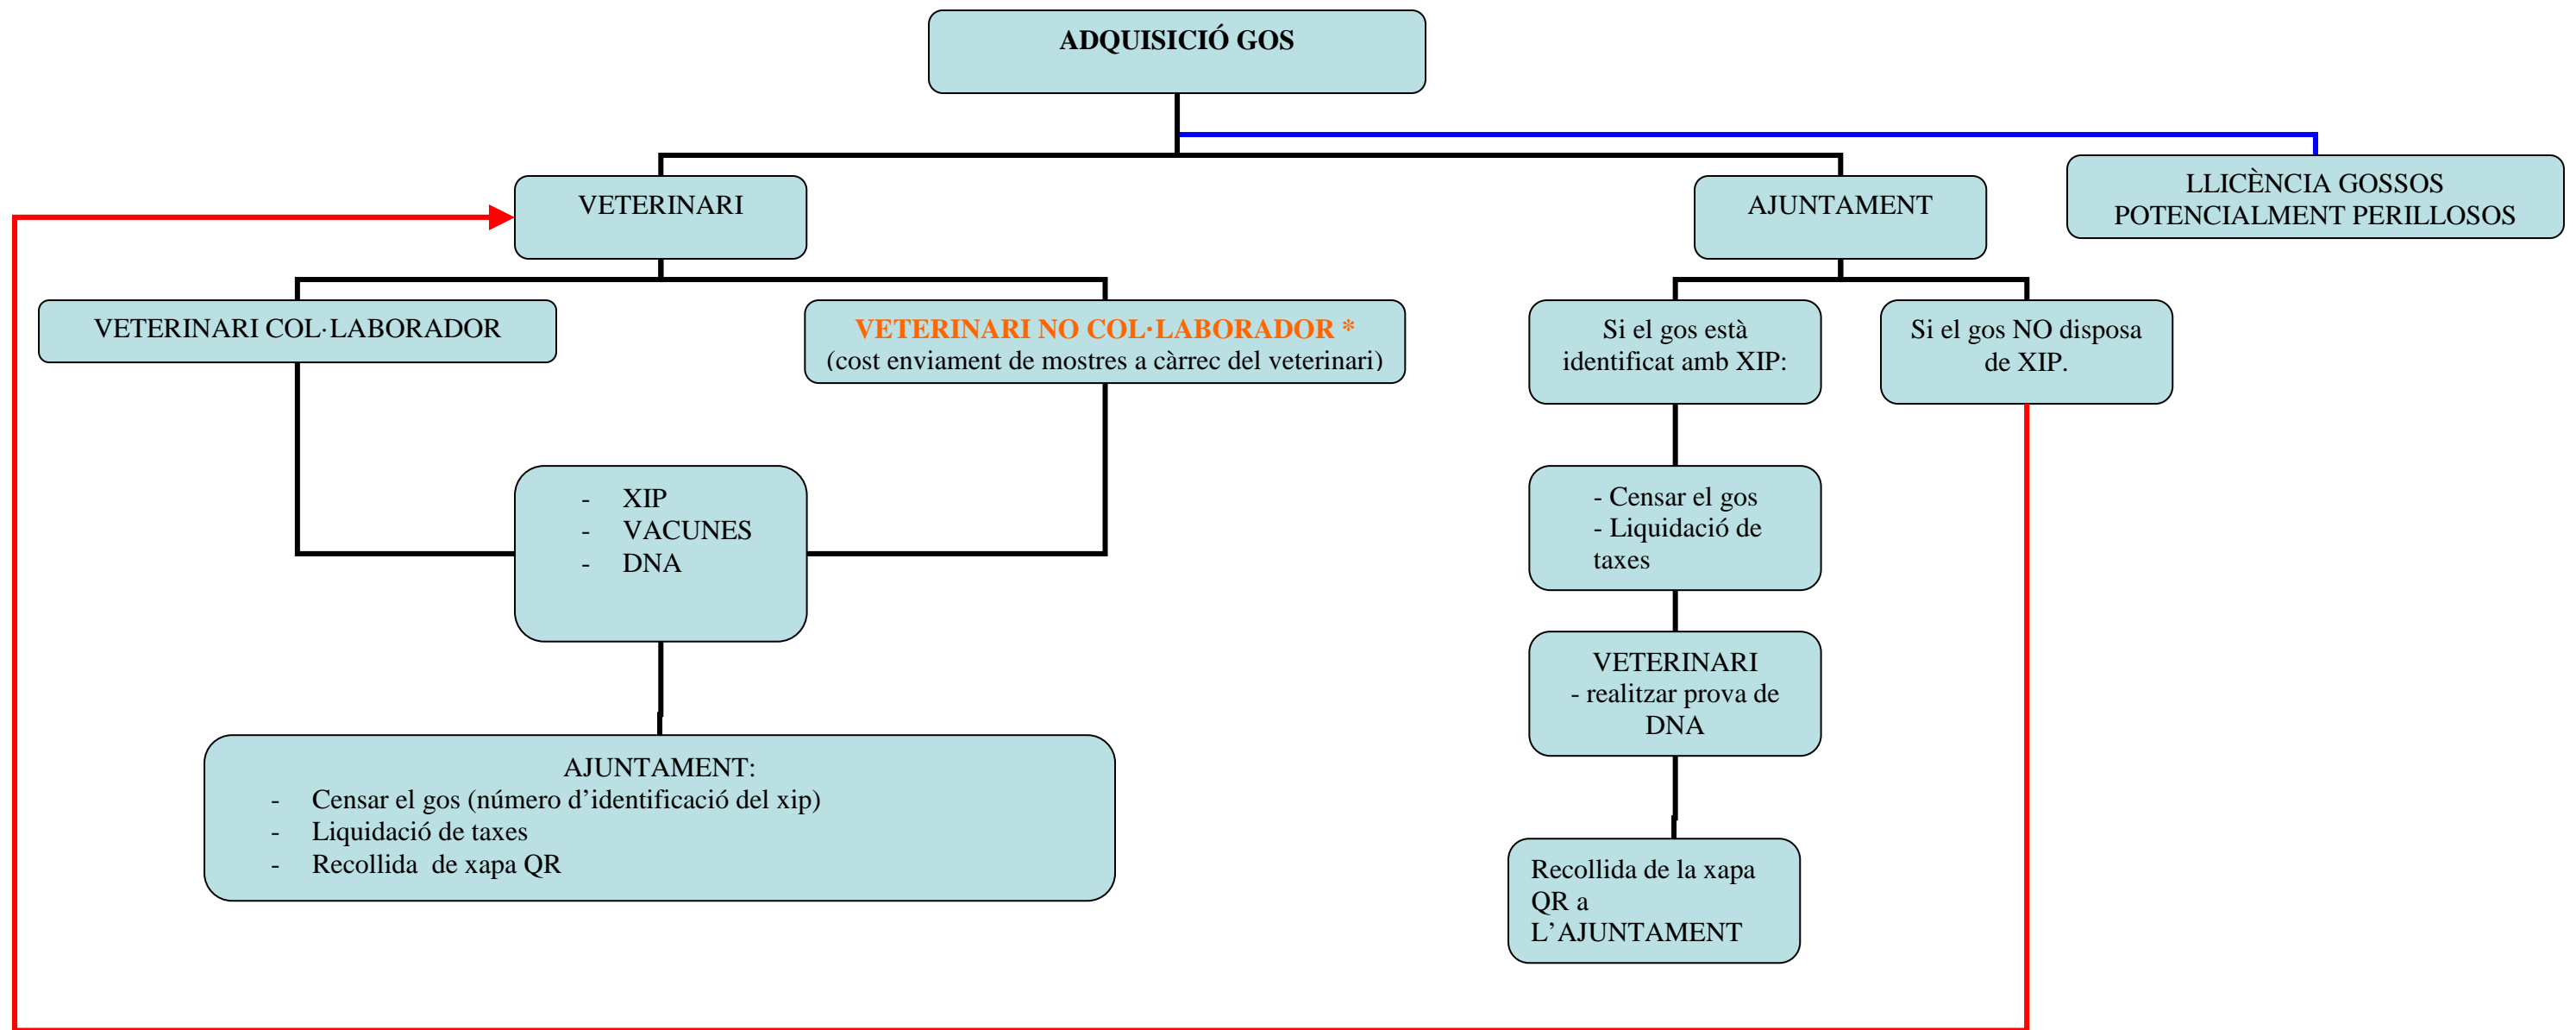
ADQUISICIÓ GOS

VETERINARI

AJUNTAMENT

LLICÈNCIA GOSSOS POTENCIALMENT PERILLOSOS

VETERINARI COL·LABORADOR

VETERINARI NO COL·LABORADOR *
(cost enviament de mostres a càrrec del veterinari)

Si el gos està identificat amb XIP:

Si el gos NO disposa de XIP.

- XIP
- VACUNES
- DNA

- Censar el gos
- Liquidació de taxes

VETERINARI
- realitzar prova de DNA

AJUNTAMENT:
- Censar el gos (número d'identificació del xip)
- Liquidació de taxes
- Recollida de xapa QR

Recollida de la xapa QR a L'AJUNTAMENT